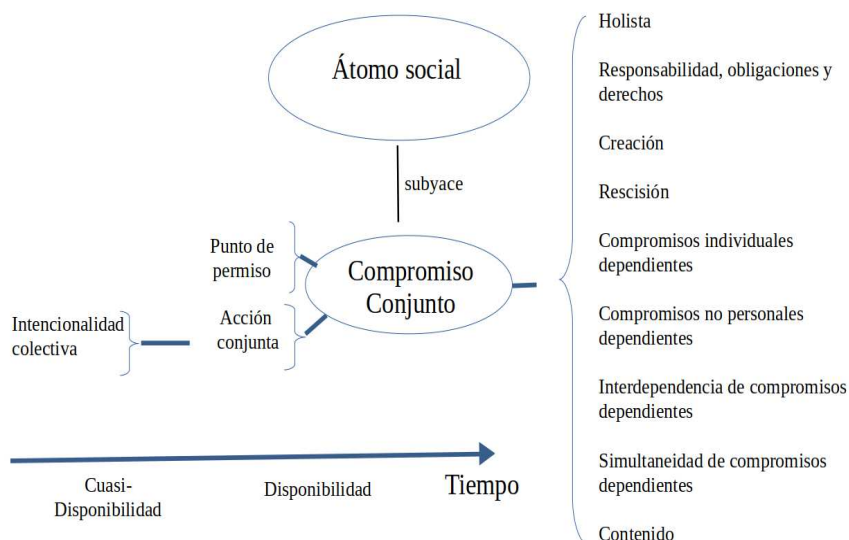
Átomo social

subyace

Punto de permiso

Compromiso Conjunto

Acción conjunta

Intencionalidad colectiva

Tiempo

Cuasi-Disponibilidad

Disponibilidad

Holista

Responsabilidad, obligaciones y derechos

Creación

Rescisión

Compromisos individuales dependientes

Compromisos no personales dependientes

Interdependencia de compromisos dependientes

Simultaneidad de compromisos dependientes

Contenido